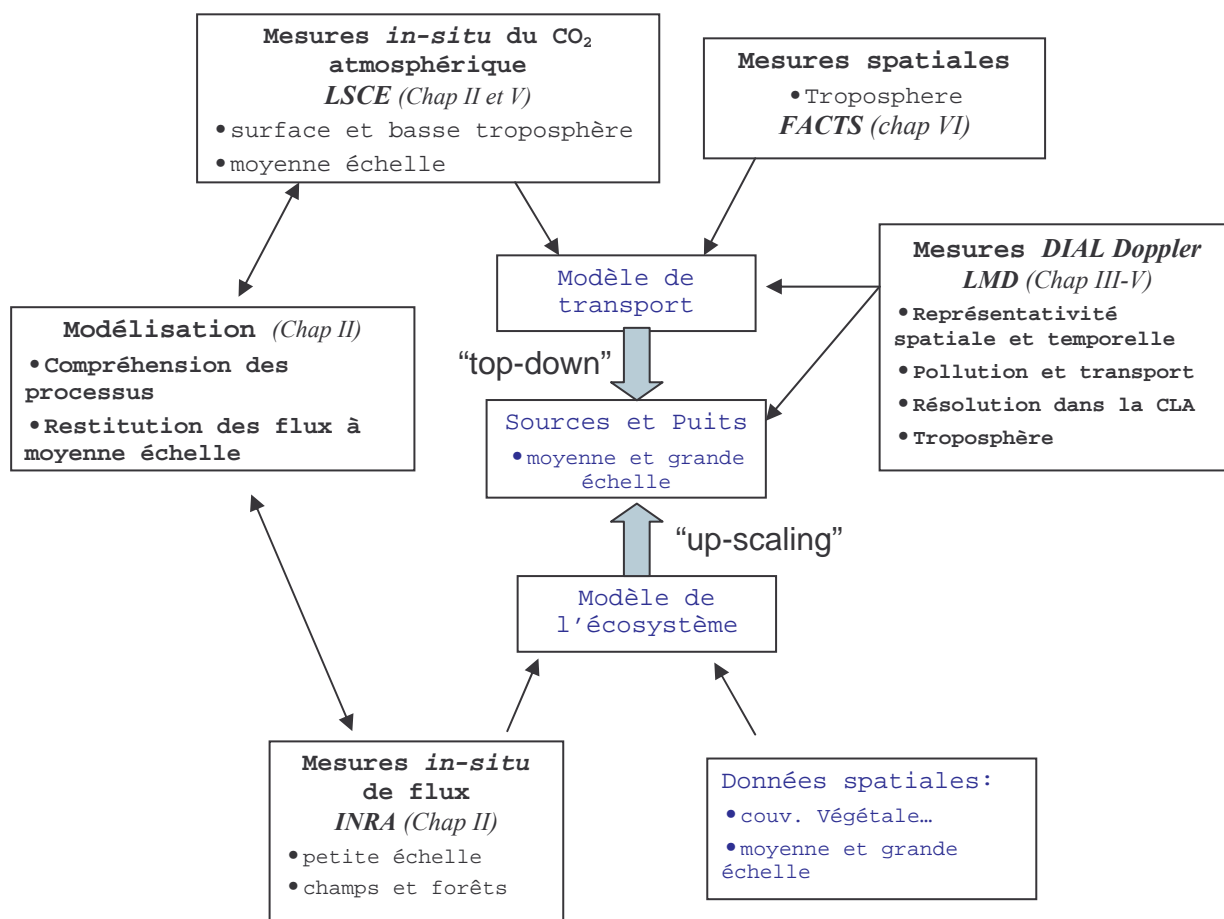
Mesures *in-situ* du $CO_2$ atmosphérique
*LSCE* (Chap II et V)
• surface et basse troposphère
• moyenne échelle

Mesures spatiales
• Troposphere
*FACTS* (chap VI)

Modèle de transport

Mesures *DIAL Doppler*
*LMD* (Chap III-V)
• Représentativité spatiale et temporelle
• Pollution et transport
• Résolution dans la CLA
• Troposphère

Modélisation (Chap II)
• Compréhension des processus
• Restitution des flux à moyenne échelle

"top-down"

Sources et Puits
• moyenne et grande échelle

"up-scaling"

Modèle de l'écosystème

Mesures *in-situ* de flux
*INRA* (Chap II)
• petite échelle
• champs et forêts

Données spatiales:
• couv. Végétale…
• moyenne et grande échelle